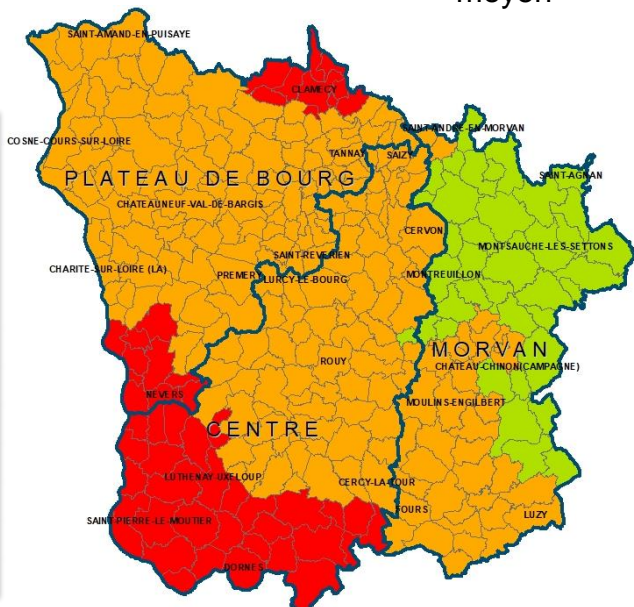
moyen

SAINT-AMAND-EN-PUISAYE
CLAMECY
COSNE-COURS-SUR-LOIRE
SAINT-ANDRE-EN-MORVAN
TANNAY
SAIZY
PLATEAU DE BOURG
SAINT-AGNAN
CHATEAUNEUF-VAL-DE-BARGIS
CERVON
MONTSAUCHE-LES-SETTONS
SAINT-REVERIEN
CHARITE-SUR-LOIRE (LA)
PREMERY
LURCY-LE-BOURG
MONTREUILLON
MORVAN
ROUY
CHATEAU-CHINON(CAMPAGNE)
NEVERS
MOULINS-ENGILBERT
CENTRE
LUTHENAY-UXELOUP
CERCY-LA-TOUR
FOURS
LUZY
SAINT-PIERRE-LE-MOUTIER
DORNES